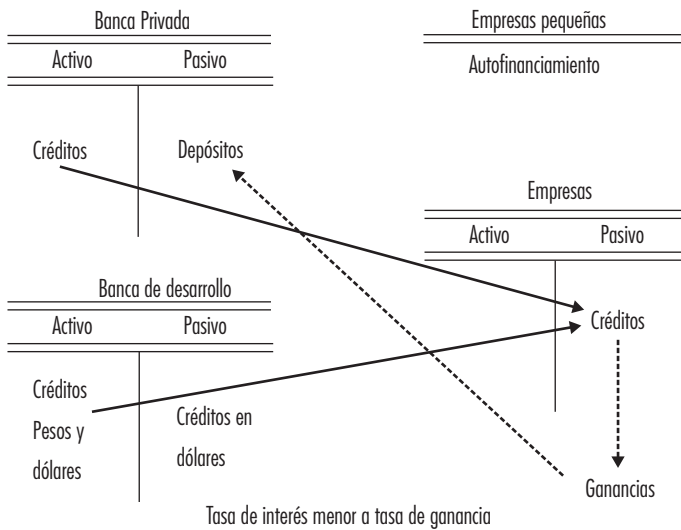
Banca Privada

| Activo | Pasivo |
|---|---|
| Créditos | Depósitos |

Empresas pequeñas

Autofinanciamiento

Empresas

| Activo | Pasivo |
|---|---|
| | Créditos |

Ganancias

Banca de desarrollo

| Activo | Pasivo |
|---|---|
| Créditos Pesos y dólares | Créditos en dólares |

Tasa de interés menor a tasa de ganancia